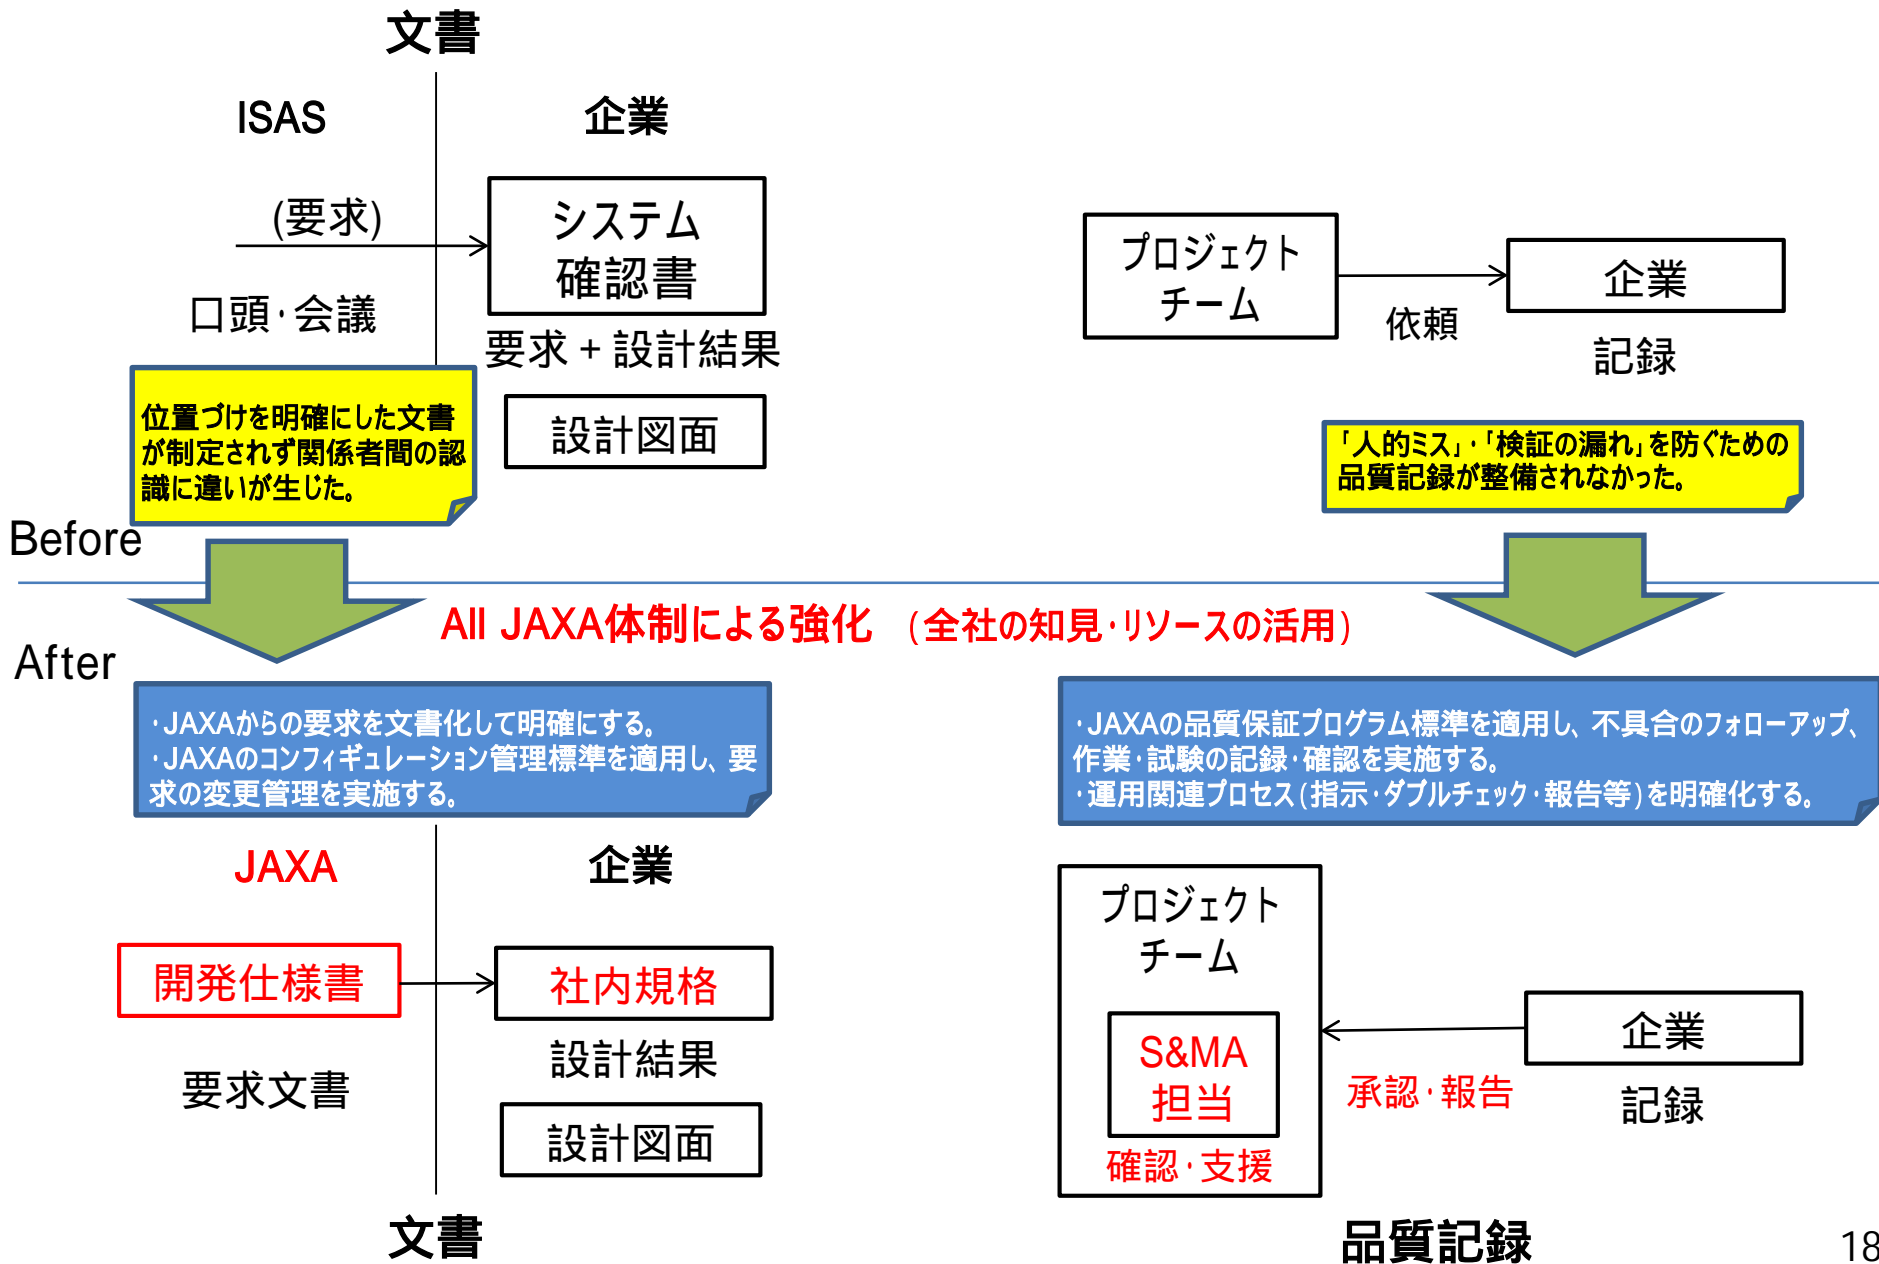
文書

ISAS

企業

(要求)

システム確認書

口頭·会議

要求＋設計結果

位置づけを明確にした文書が制定されず関係者間の認識に違いが生じた。

設計図面

プロジェクトチーム

依頼

企業

記録

「人的ミス」·「検証の漏れ」を防ぐための品質記録が整備されなかった。

Before

All JAXA体制による強化 （全社の知見·リソースの活用）

After

·JAXAからの要求を文書化して明確にする。
·JAXAのコンフィギュレーション管理標準を適用し、要求の変更管理を実施する。

·JAXAの品質保証プログラム標準を適用し、不具合のフォローアップ、作業·試験の記録·確認を実施する。
·運用関連プロセス（指示·ダブルチェック·報告等）を明確化する。

JAXA

企業

開発仕様書

社内規格

設計結果

要求文書

設計図面

文書

プロジェクトチーム

S&MA担当

確認·支援

承認·報告

企業

記録

品質記録

18